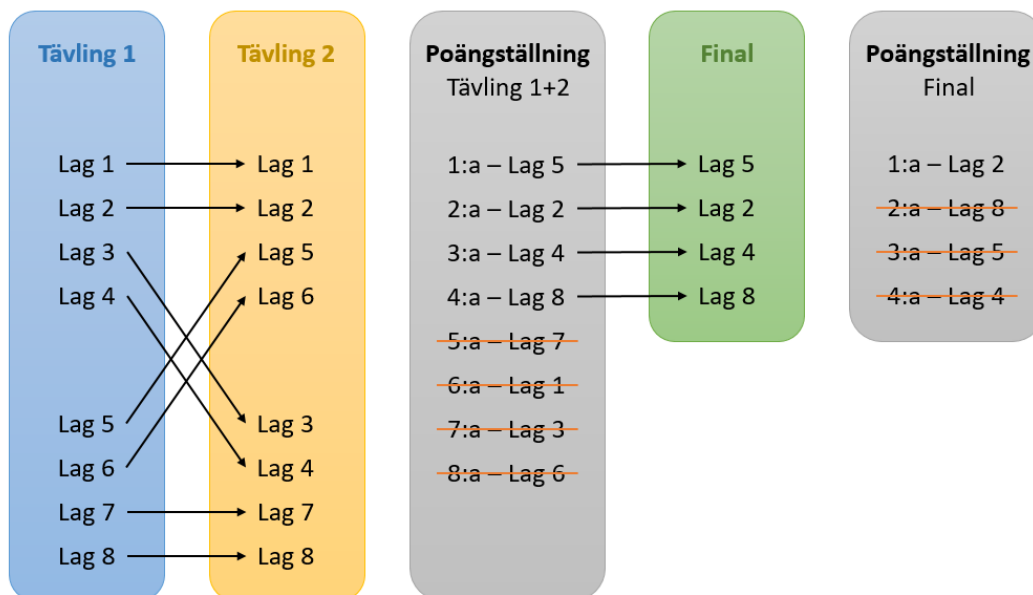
Tävling 1

Lag 1
Lag 2
Lag 3
Lag 4
Lag 5
Lag 6
Lag 7
Lag 8

Tävling 2

Lag 1
Lag 2
Lag 5
Lag 6
Lag 3
Lag 4
Lag 7
Lag 8

Poängställning
Tävling 1+2

1:a – Lag 5
2:a – Lag 2
3:a – Lag 4
4:a – Lag 8
~~5:a – Lag 7~~
~~6:a – Lag 1~~
~~7:a – Lag 3~~
~~8:a – Lag 6~~

Final

Lag 5
Lag 2
Lag 4
Lag 8

Poängställning
Final

1:a – Lag 2
~~2:a – Lag 8~~
~~3:a – Lag 5~~
~~4:a – Lag 4~~